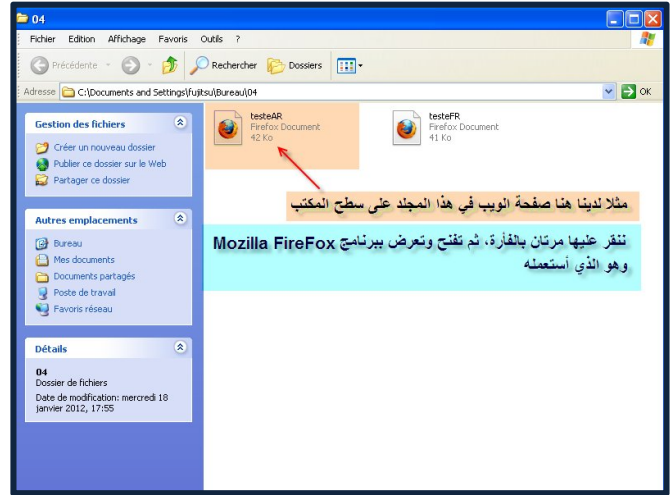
04

Fichier Edition Affichage Favoris Outils ?

Précédente Rechercher Dossiers

Adresse C:\Documents and Settings\fujitsu\Bureau\04 OK

Gestion des fichiers

Créer un nouveau dossier
Publier ce dossier sur le Web
Partager ce dossier

Autres emplacements

Bureau
Mes documents
Documents partagés
Poste de travail
Favoris réseau

Détails

04
Dossier de fichiers
Date de modification: mercredi 18 janvier 2012, 17:55

testeAR
Firefox Document
42 Ko

testeFR
Firefox Document
41 Ko

مثلا لدينا هنا صفحة الويب في هذا المجلد على سطح المكتب

ننقر عليها مرتان بالفأرة، ثم تفتح وتعرض ببرنامج Mozilla FireFox وهو الذي أستعمله